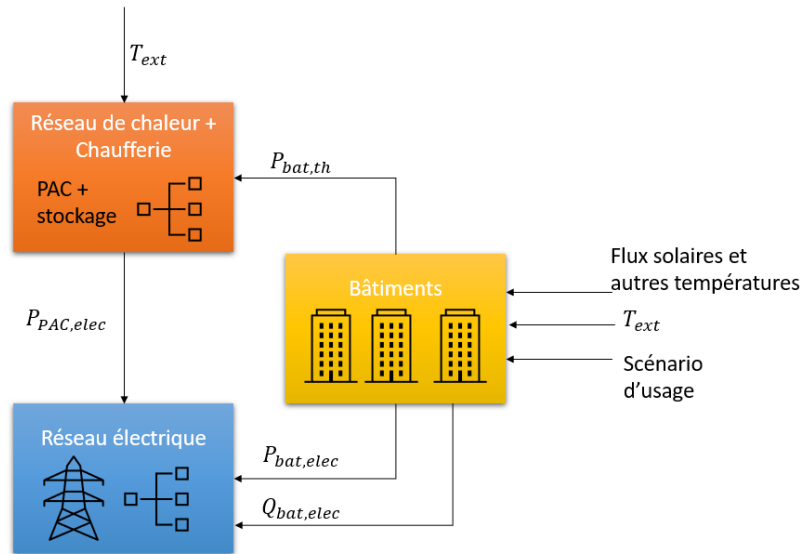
$T_{ext}$

Réseau de chaleur + Chaufferie

PAC + stockage

$P_{bat,th}$

Bâtiments

Flux solaires et autres températures

$T_{ext}$

Scénario d'usage

$P_{PAC,elec}$

Réseau électrique

$P_{bat,elec}$

$Q_{bat,elec}$